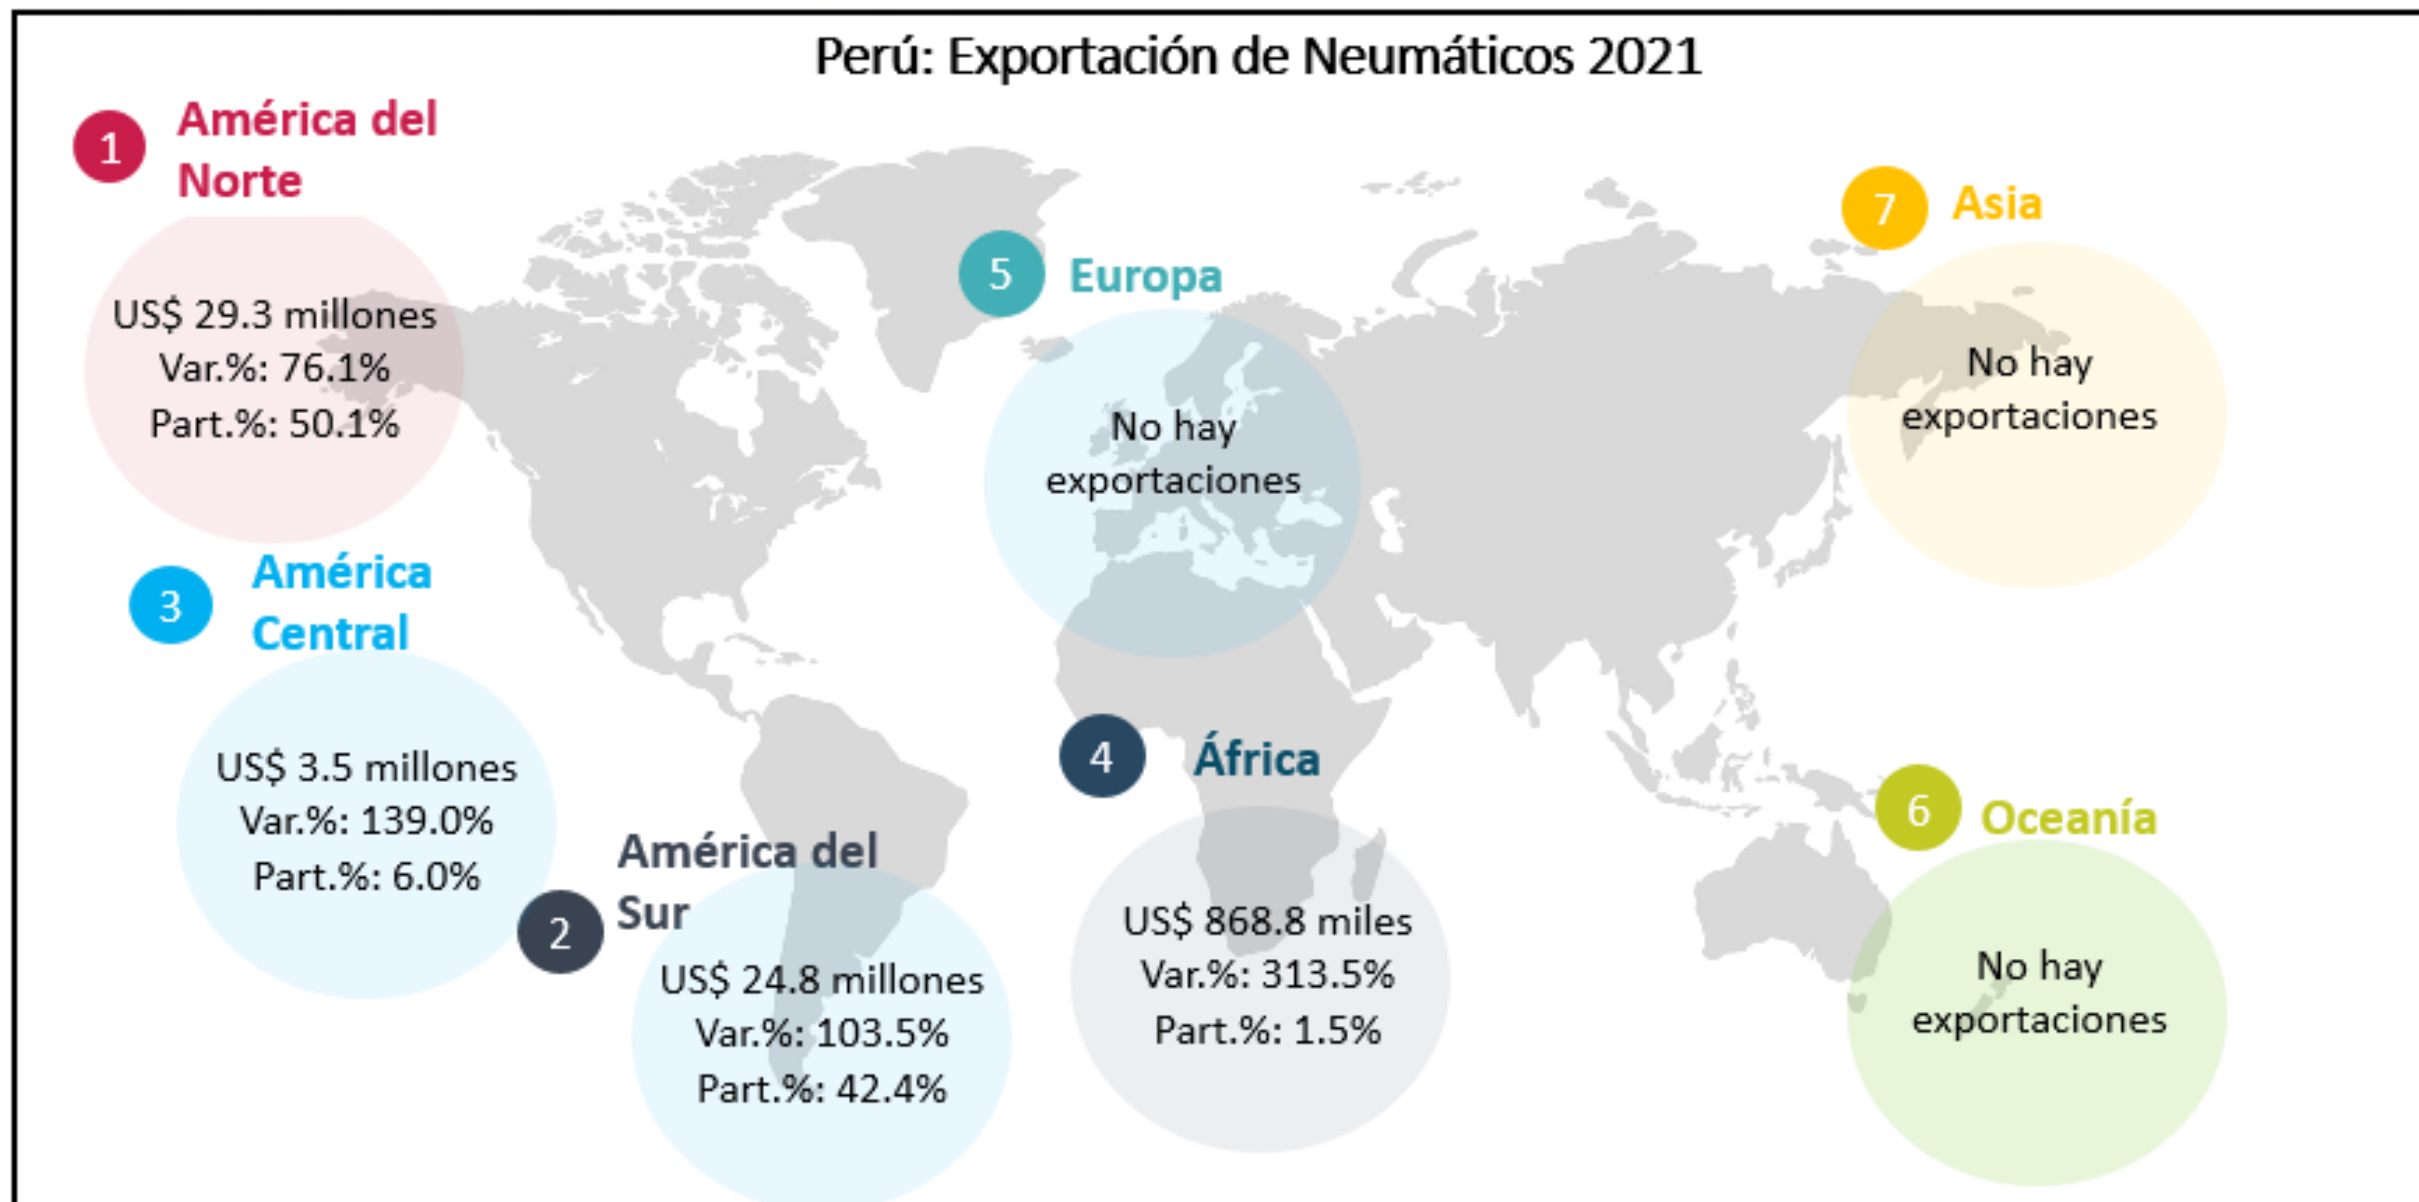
Perú: Exportación de Neumáticos 2021

1 América del Norte

US$ 29.3 millones
Var.%: 76.1%
Part.%: 50.1%

5 Europa

No hay exportaciones

7 Asia

No hay exportaciones

3 América Central

US$ 3.5 millones
Var.%: 139.0%
Part.%: 6.0%

2 América del Sur

US$ 24.8 millones
Var.%: 103.5%
Part.%: 42.4%

4 África

US$ 868.8 miles
Var.%: 313.5%
Part.%: 1.5%

6 Oceanía

No hay exportaciones